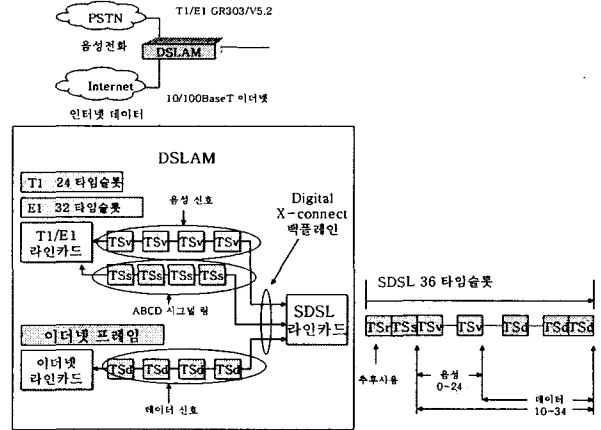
PSTN
T1/E1 GR303/V5.2
음성전화
DSLAM
Internet
10/100BaseT 이더넷
인터넷 데이터

DSLAM
T1 24 타임슬롯
E1 32 타임슬롯
음성 신호
Digital X-connect 백플레인
T1/E1 라인카드
TSv TSv TSv TSv
TSs TSs TSs TSs
ABCD 시그널 링
SDSL 라인카드
이더넷 프레임
이더넷 라인카드
TSd TSd TSd TSd
데이터 신호

SDSL 36 타임슬롯
TSr TSs TSv TSv TSd TSd TSd
추후사용
음성 0~24
데이터 10~34